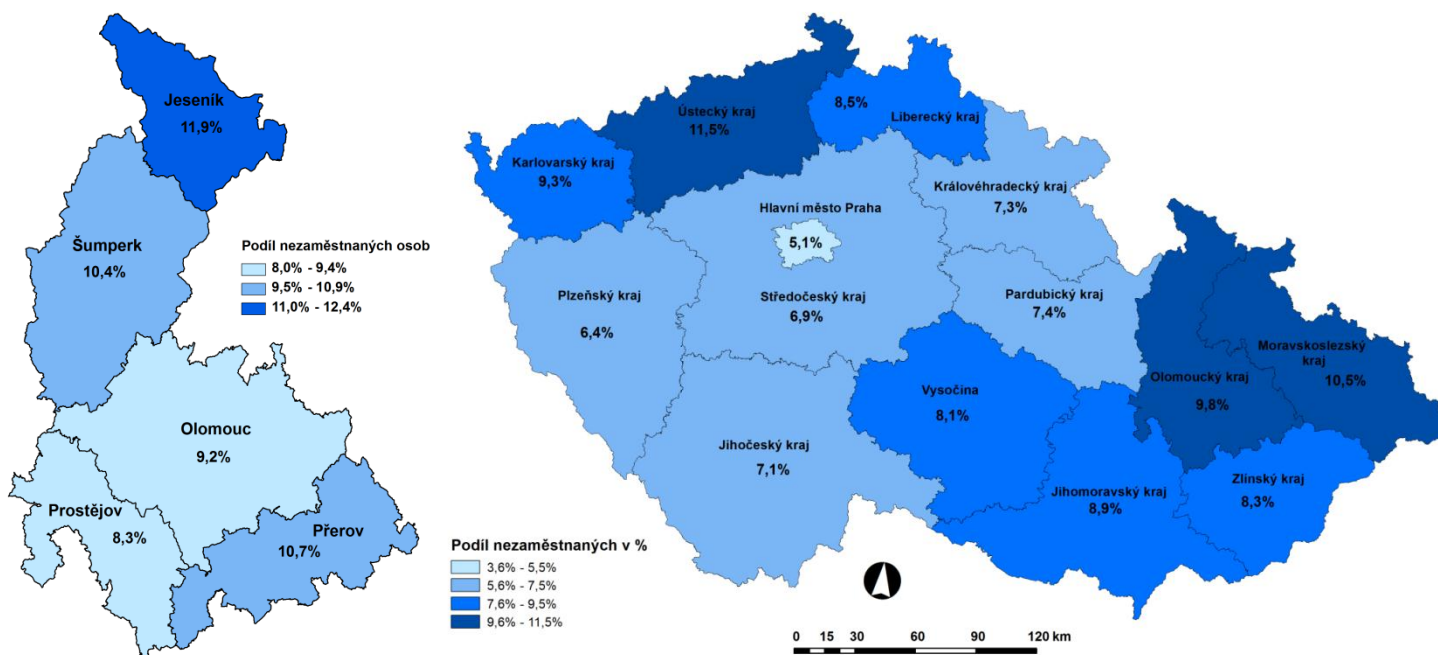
Jeseník
11,9%

Šumperk
10,4%

Podíl nezaměstnaných osob
8,0% - 9,4%
9,5% - 10,9%
11,0% - 12,4%

Olomouc
9,2%

Prostějov
8,3%

Přerov
10,7%

Ústecký kraj
11,5%

8,5%

Liberecký kraj

Karlovarský kraj
9,3%

Královéhradecký kraj
7,3%

Hlavní město Praha
5,1%

Plzeňský kraj
6,4%

Středočeský kraj
6,9%

Pardubický kraj
7,4%

Moravskoslezský kraj
10,5%

Olomoucký kraj
9,8%

Vysočina
8,1%

Jihočeský kraj
7,1%

Jihomoravský kraj
8,9%

Zlínský kraj
8,3%

Podíl nezaměstnaných v %
3,6% - 5,5%
5,6% - 7,5%
7,6% - 9,5%
9,6% - 11,5%

0 15 30 60 90 120 km